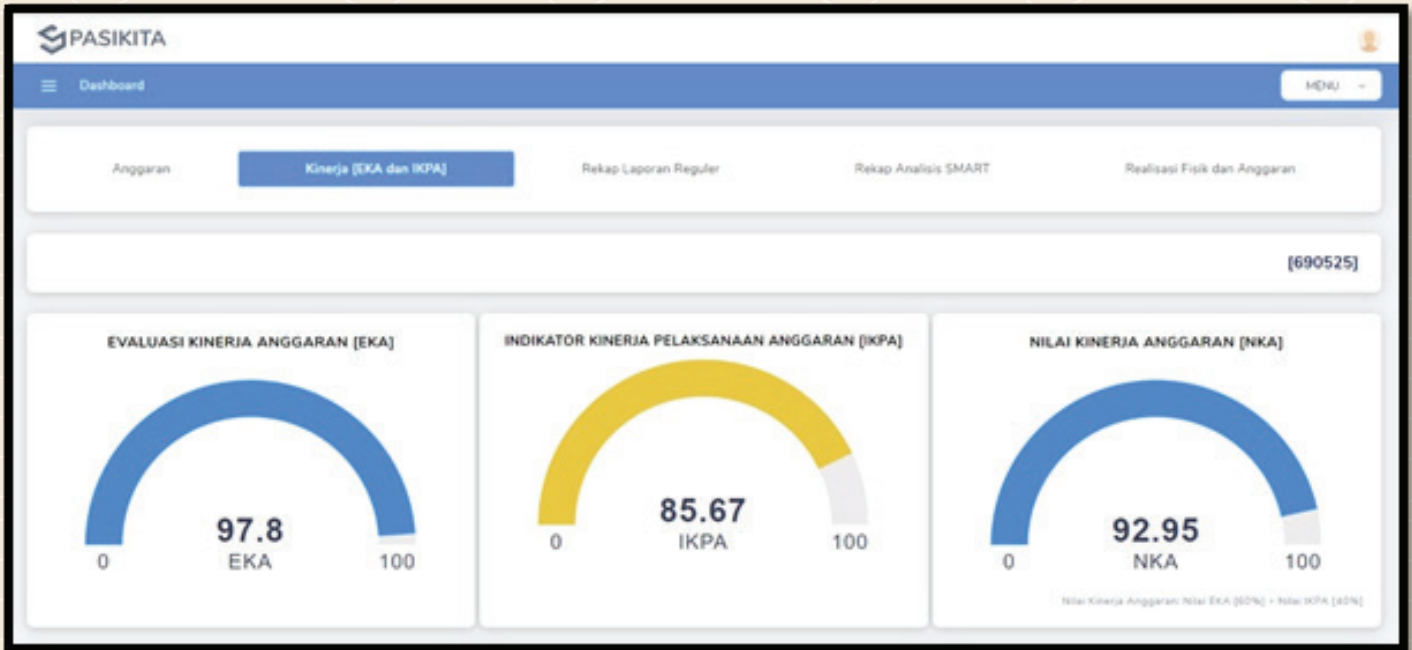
PASIKITA

Dashboard

MENU

Anggaran

Kinerja [EKA dan IKPA]

Rekap Laporan Reguler

Rekap Analisis SMART

Realisasi Fisik dan Anggaran

[690525]

EVALUASI KINERJA ANGGARAN [EKA]

97.8
EKA
0
100

INDIKATOR KINERJA PELAKSANAAN ANGGARAN [IKPA]

85.67
IKPA
0
100

NILAI KINERJA ANGGARAN [NKA]

92.95
NKA
0
100

Nilai Kinerja Anggaran: Nilai EKA [60%] + Nilai IKPA [40%]